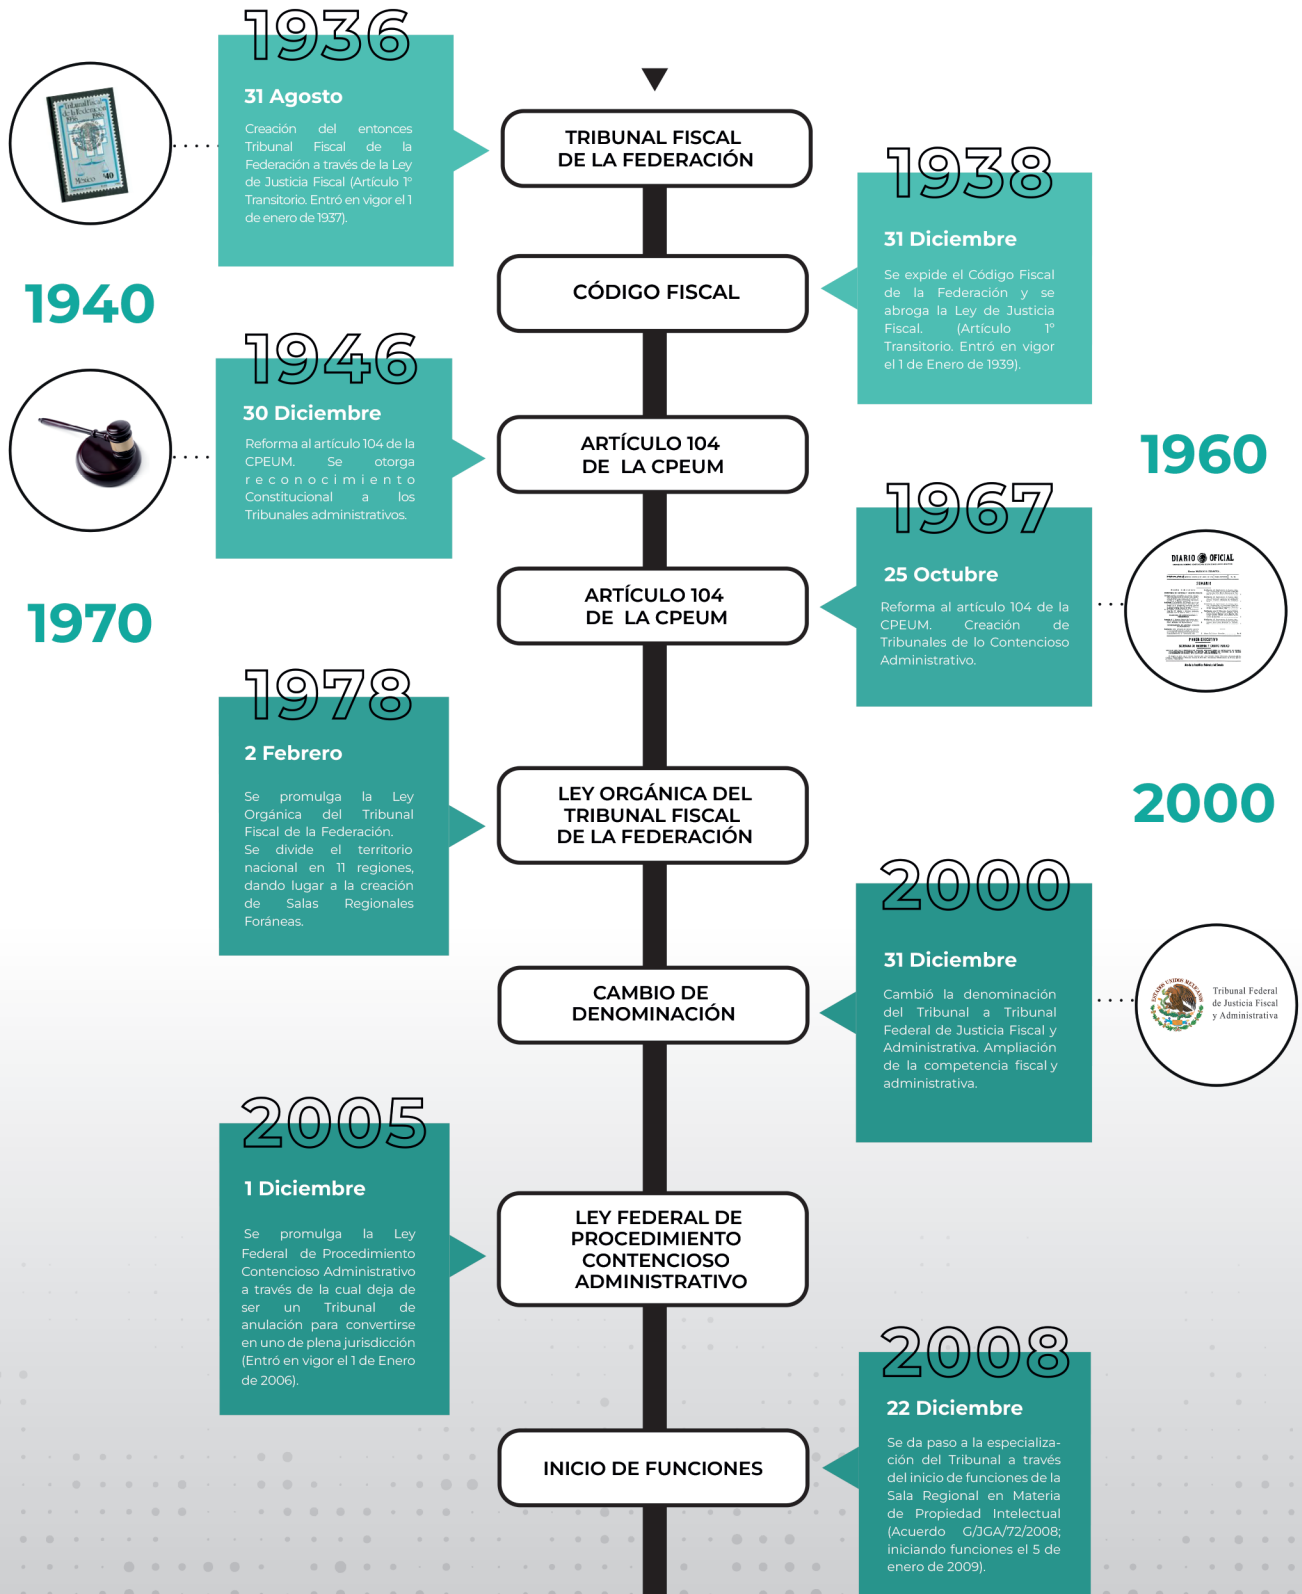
1936

31 Agosto

Creación del entonces Tribunal Fiscal de la Federación a través de la Ley de Justicia Fiscal (Artículo 1° Transitorio. Entró en vigor el 1 de enero de 1937).

TRIBUNAL FISCAL DE LA FEDERACIÓN

1938

31 Diciembre

Se expide el Código Fiscal de la Federación y se abroga la Ley de Justicia Fiscal. (Artículo 1° Transitorio. Entró en vigor el 1 de Enero de 1939).

CÓDIGO FISCAL

1940

1946

30 Diciembre

Reforma al artículo 104 de la CPEUM. Se otorga reconocimiento Constitucional a los Tribunales administrativos.

ARTÍCULO 104 DE LA CPEUM

1960

1967

25 Octubre

Reforma al artículo 104 de la CPEUM. Creación de Tribunales de lo Contencioso Administrativo.

ARTÍCULO 104 DE LA CPEUM

DIARIO OFICIAL

1970

1978

2 Febrero

Se promulga la Ley Orgánica del Tribunal Fiscal de la Federación. Se divide el territorio nacional en 11 regiones, dando lugar a la creación de Salas Regionales Foráneas.

LEY ORGÁNICA DEL TRIBUNAL FISCAL DE LA FEDERACIÓN

2000

2000

31 Diciembre

Cambió la denominación del Tribunal a Tribunal Federal de Justicia Fiscal y Administrativa. Ampliación de la competencia fiscal y administrativa.

CAMBIO DE DENOMINACIÓN

Tribunal Federal de Justicia Fiscal y Administrativa

2005

1 Diciembre

Se promulga la Ley Federal de Procedimiento Contencioso Administrativo a través de la cual deja de ser un Tribunal de anulación para convertirse en uno de plena jurisdicción (Entró en vigor el 1 de Enero de 2006).

LEY FEDERAL DE PROCEDIMIENTO CONTENCIOSO ADMINISTRATIVO

2008

22 Diciembre

Se da paso a la especialización del Tribunal a través del inicio de funciones de la Sala Regional en Materia de Propiedad Intelectual (Acuerdo G/JGA/72/2008; iniciando funciones el 5 de enero de 2009).

INICIO DE FUNCIONES